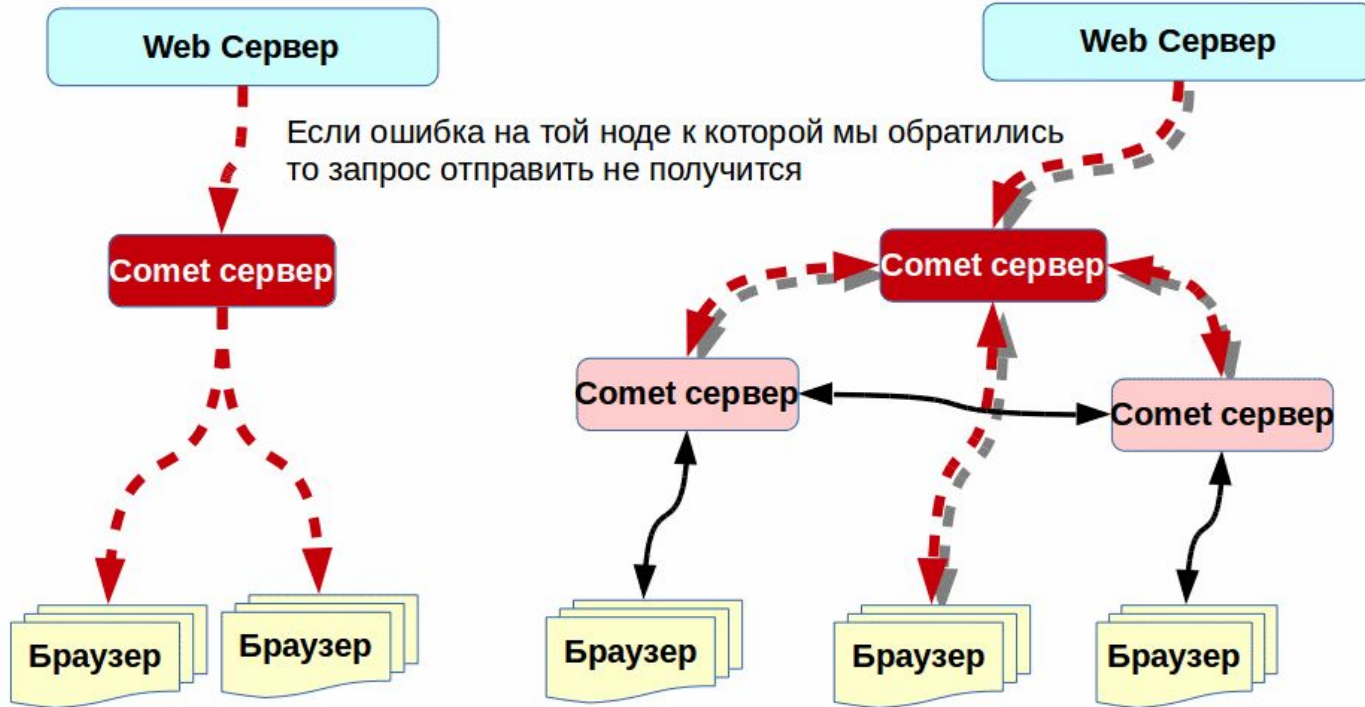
Web Сервер

Web Сервер

Если ошибка на той ноде к которой мы обратились то запрос отправить не получится

Comet сервер

Comet сервер

Comet сервер

Comet сервер

Браузер

Браузер

Браузер

Браузер

Браузер